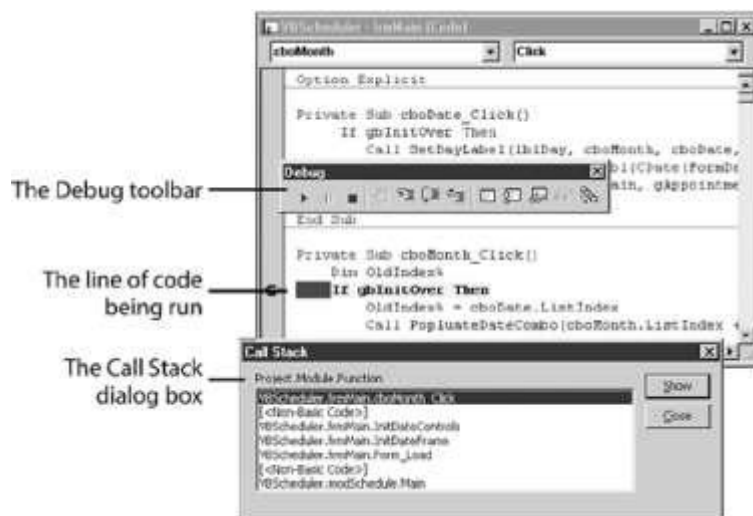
VBScheduler - frmMain (Code)

cboMonth

Click

Option Explicit

Private Sub cboDate_Click()
If gbInitOver Then
Call SetDayLabel(lblDay, cboMonth, cboDate,
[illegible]l(CDate(FormDe
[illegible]ain, gAppointme

Debug

End Sub

Private Sub cboMonth_Click()
Dim OldIndex%
If gbInitOver Then
OldIndex% = cboDate.ListIndex
Call PopluateDateCombo(cboMonth.ListIndex +

The Debug toolbar

The line of code being run

The Call Stack dialog box

Call Stack

Project.Module.Function

VBScheduler.frmMain.cboMonth_Click
[<Non-Basic Code>]
VBScheduler.frmMain.InitDateControls
VBScheduler.frmMain.InitDateFrame
VBScheduler.frmMain.Form_Load
[<Non-Basic Code>]
VBScheduler.modSchedule.Main

Show

Close